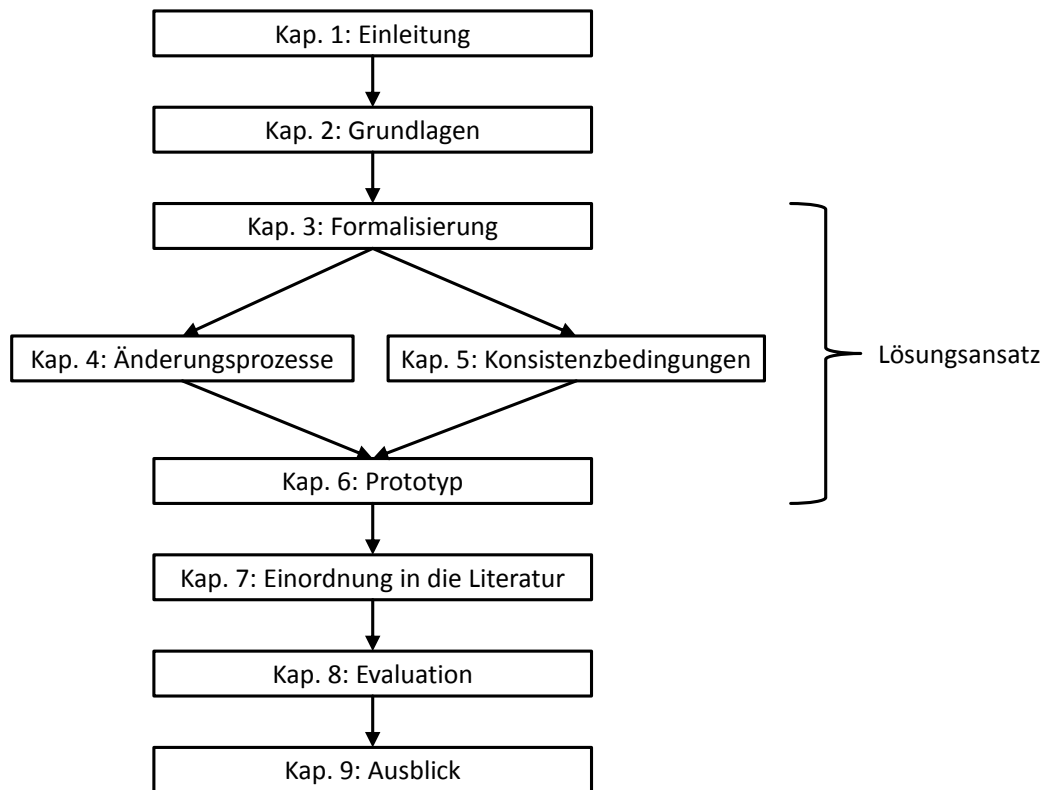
Kap. 1: Einleitung

Kap. 2: Grundlagen

Kap. 3: Formalisierung

Kap. 4: Änderungsprozesse

Kap. 5: Konsistenzbedingungen

Lösungsansatz

Kap. 6: Prototyp

Kap. 7: Einordnung in die Literatur

Kap. 8: Evaluation

Kap. 9: Ausblick